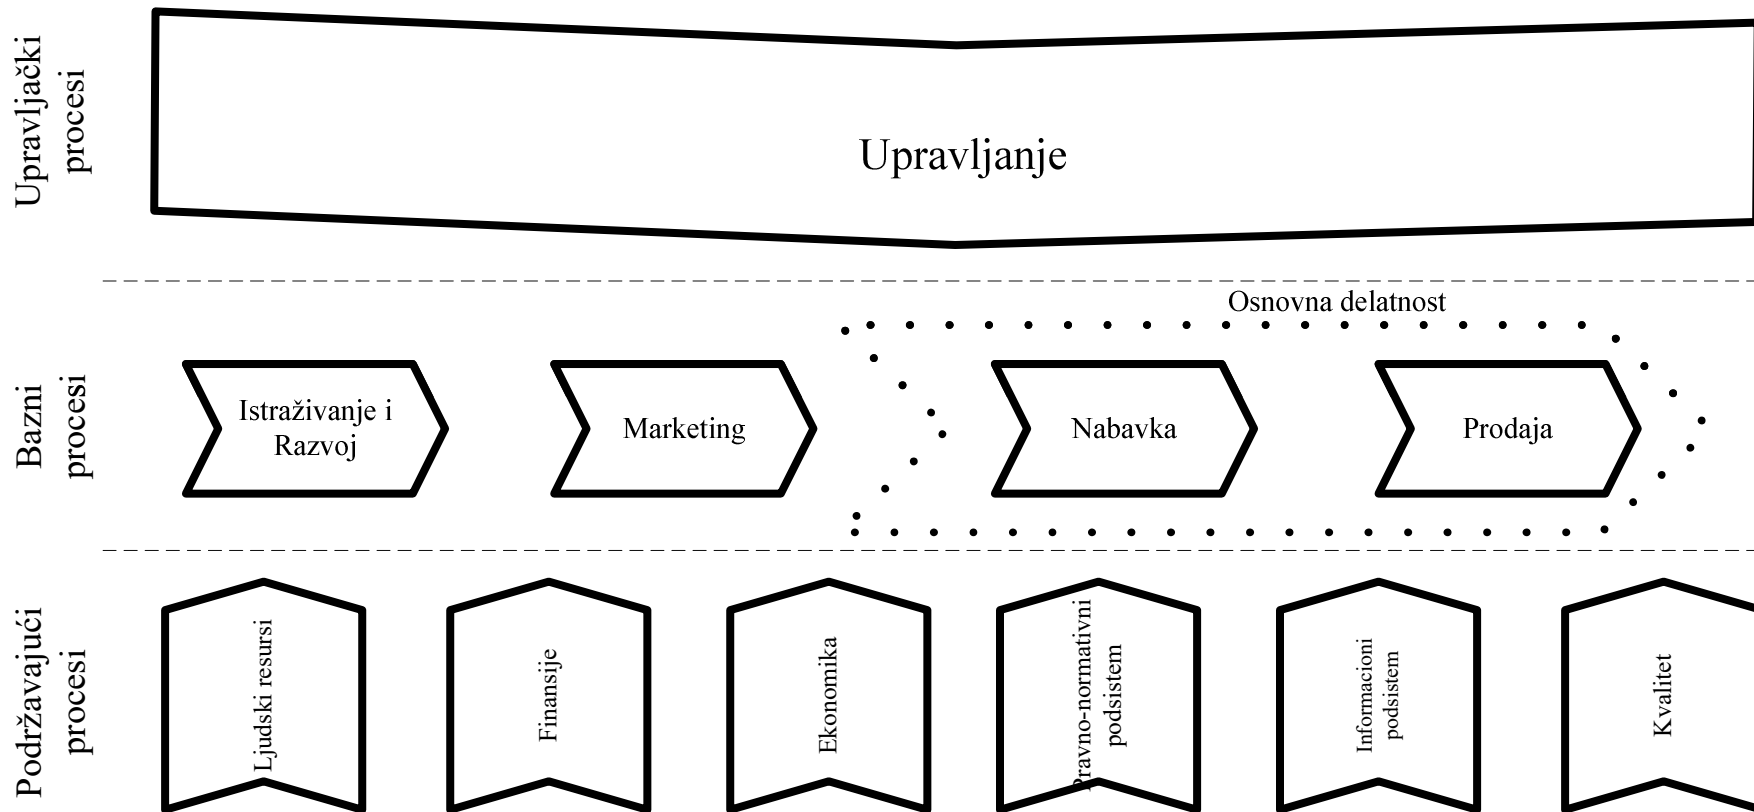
Upravljački procesi

Upravljanje

Osnovna delatnost

Bazni procesi

Istraživanje i Razvoj

Marketing

Nabavka

Prodaja

Podržavajući procesi

Ljudski resursi

Finansije

Ekonomika

Pravno-normativni podsistem

Informacioni podsistem

Kvalitet